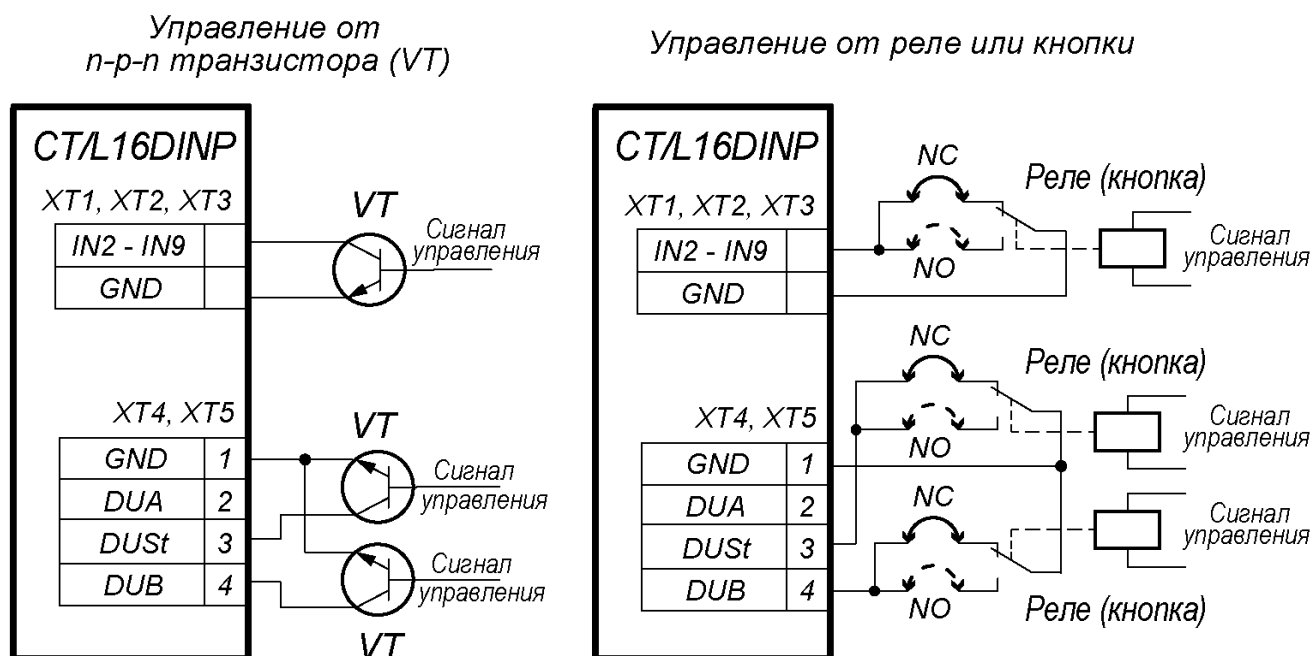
Управление от n-p-n транзистора (VT)

CT/L16DINP

XT1, XT2, XT3

| IN2 - IN9 | |
|---|---|
| GND | |

VT

Сигнал управления

XT4, XT5

| GND | 1 |
|---|---|
| DUA | 2 |
| DUSt | 3 |
| DUB | 4 |

VT

Сигнал управления

Сигнал управления

VT

Управление от реле или кнопки

CT/L16DINP

XT1, XT2, XT3

| IN2 - IN9 | |
|---|---|
| GND | |

NC

NO

Реле (кнопка)

Сигнал управления

NC

NO

Реле (кнопка)

Сигнал управления

XT4, XT5

| GND | 1 |
|---|---|
| DUA | 2 |
| DUSt | 3 |
| DUB | 4 |

NC

NO

Сигнал управления

Реле (кнопка)